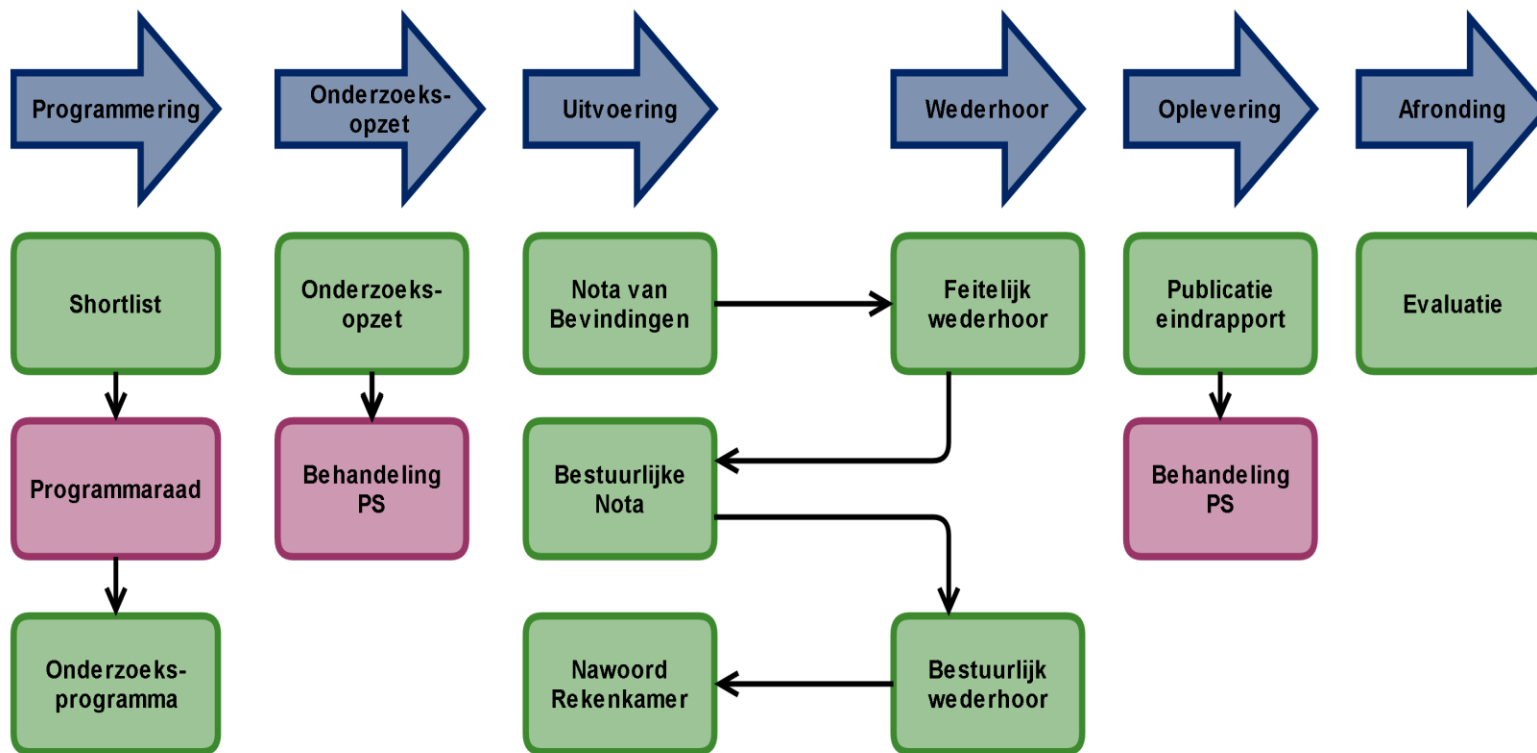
Programmering

Onderzoeks-
opzet

Uitvoering

Wederhoor

Oplevering

Afronding

Shortlist

Programmaraad

Onderzoeks-
programma

Onderzoeks-
opzet

Behandeling
PS

Nota van
Bevindingen

Bestuurlijke
Nota

Nawoord
Rekenkamer

Feitelijk
wederhoor

Bestuurlijk
wederhoor

Publicatie
eindrapport

Behandeling
PS

Evaluatie